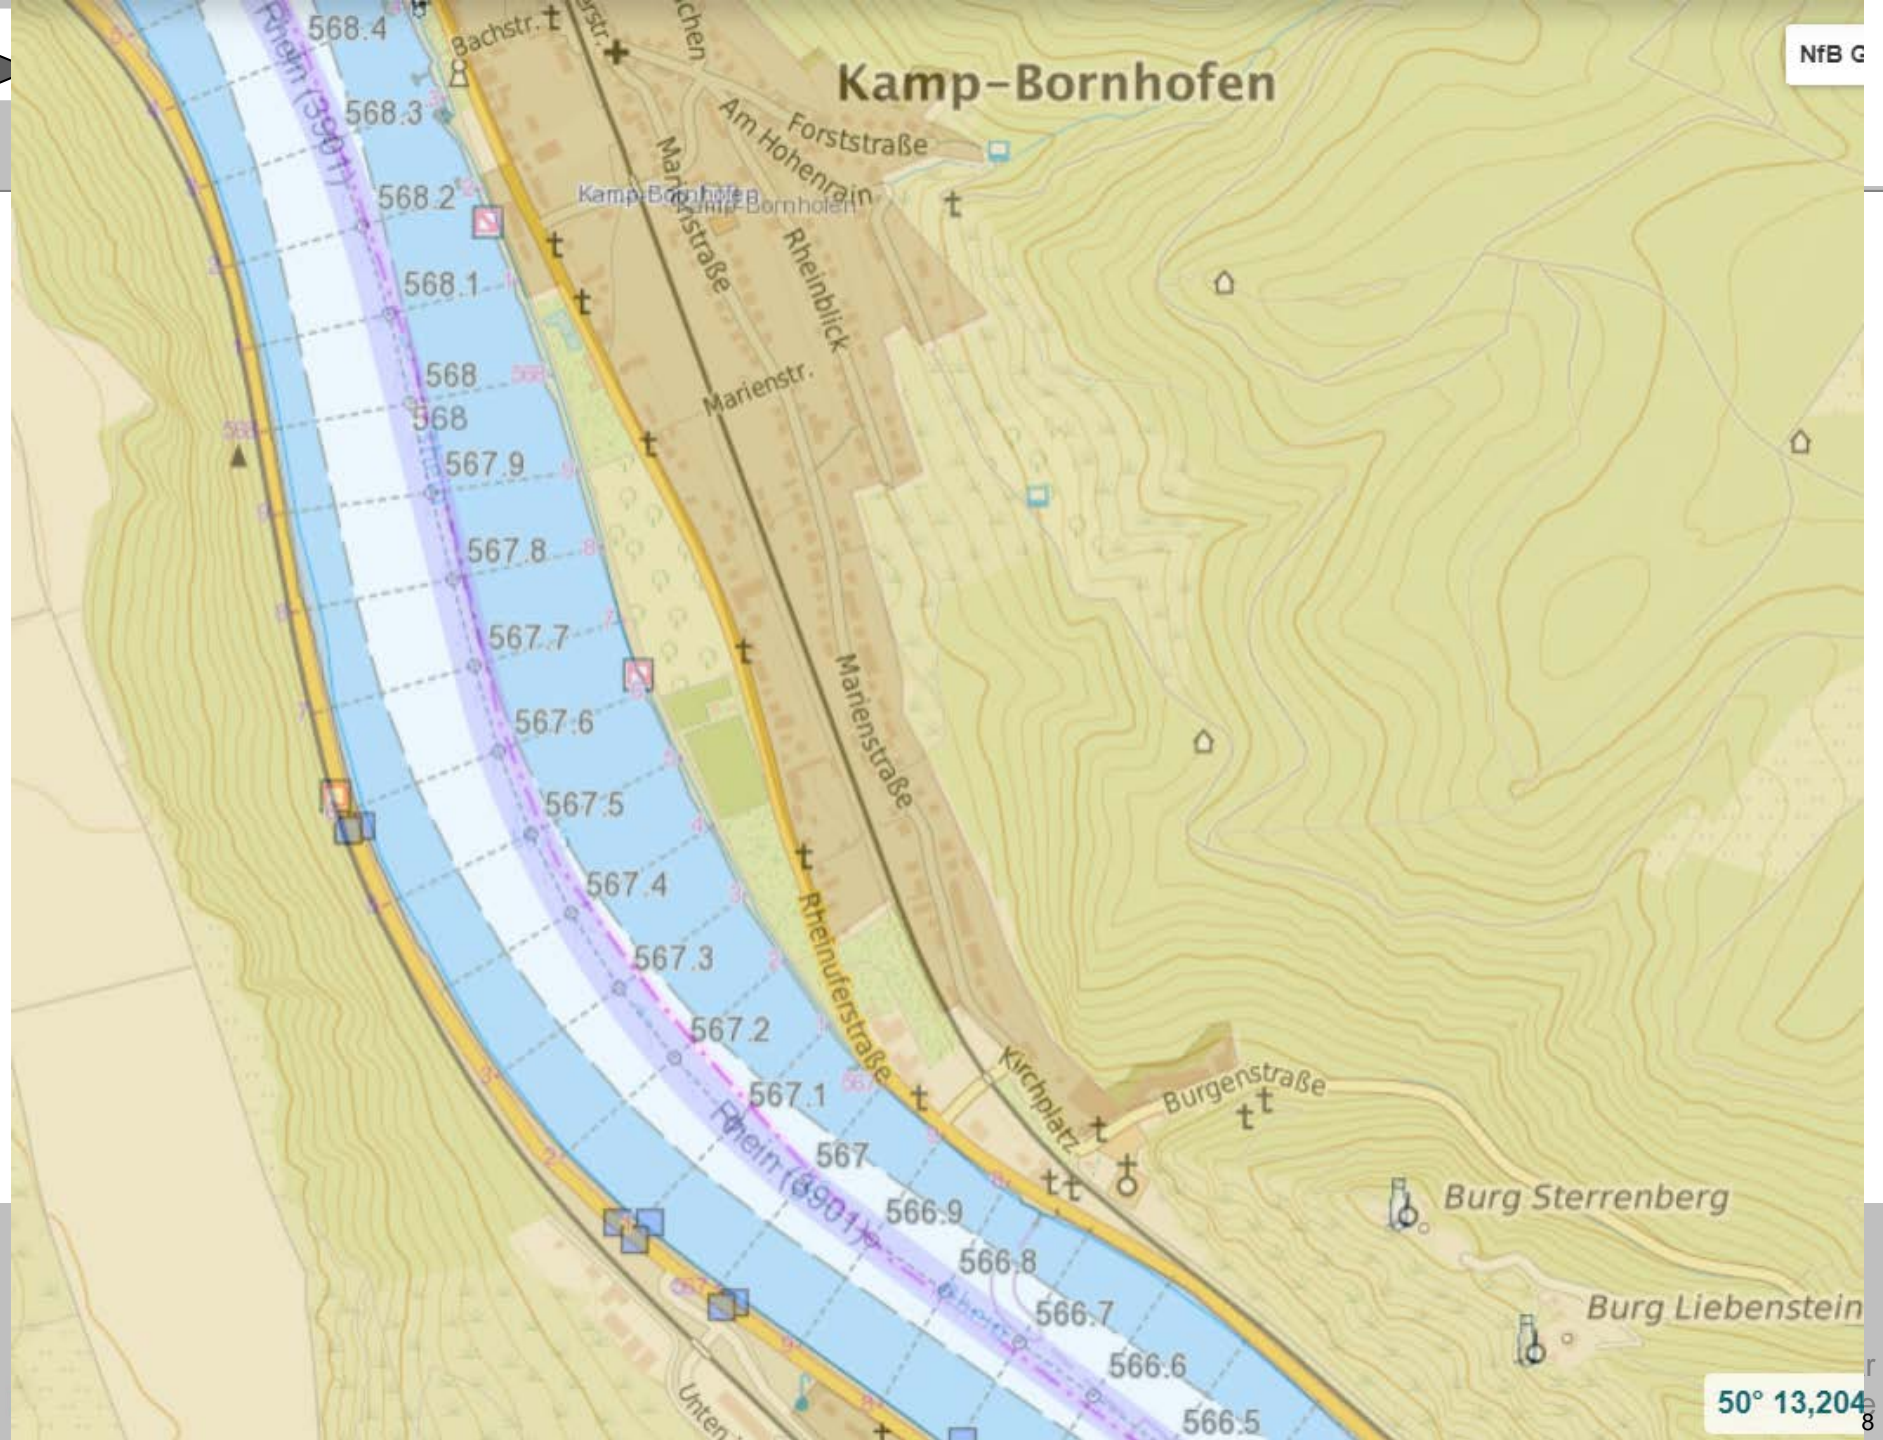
NfB G

Kamp-Bornhofen

568.4
Bachstr.
Rhein (3901)
568.3
568.2
568.1
568
568
567.9
567.8
567.7
567.6
567.5
567.4
567.3
567.2
567.1
567
566.9
566.8
566.7
566.6
566.5
Rhein (3901)

Forststraße
Am Hohenrain
Kamp-Bornhofen
Marienstraße
Rheinblick
Marienstr.
Marienstraße
Rheinuferstraße
Kirchplatz
Burgenstraße
Unten

Burg Sterrenberg
Burg Liebenstein

50° 13,204